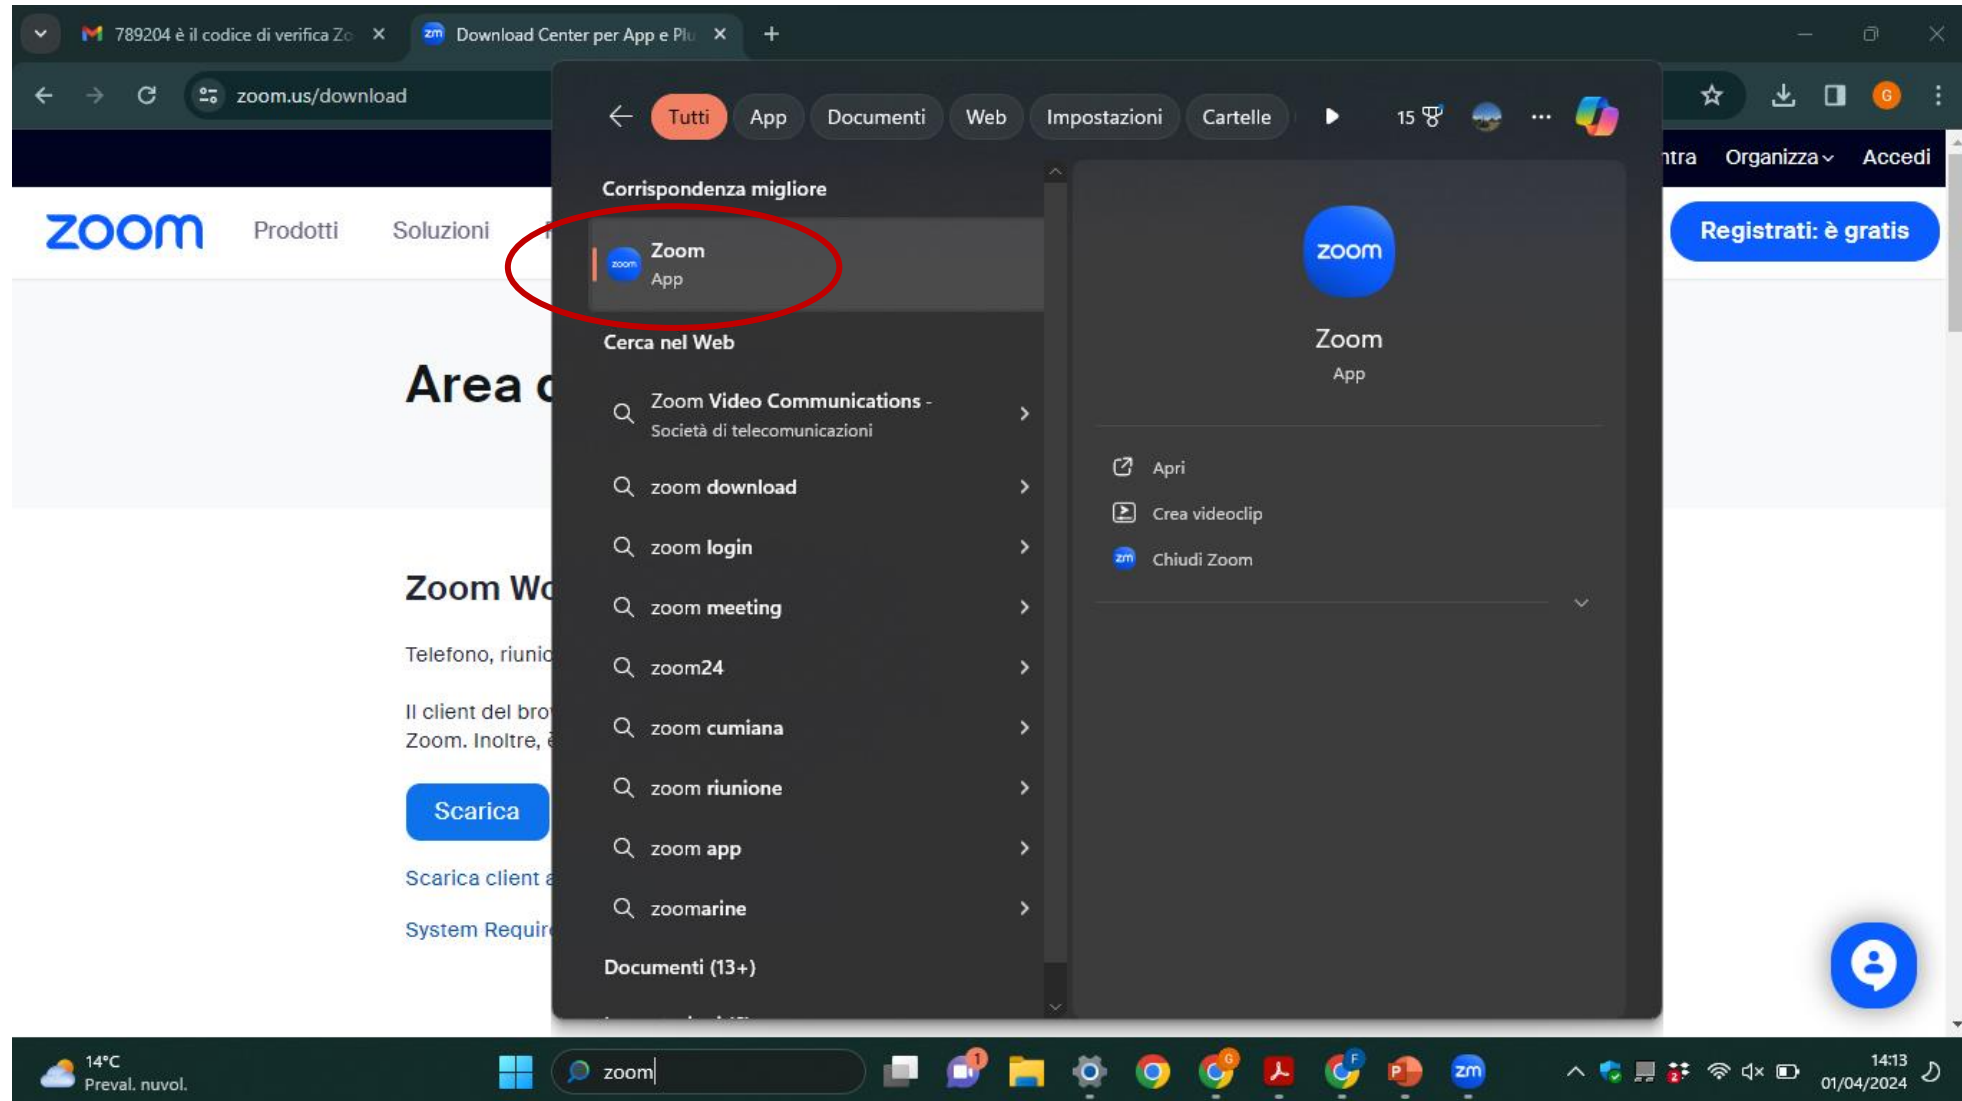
789204 è il codice di verifica Zo ×
Download Center per App e Plu ×
+
zoom.us/download

Tutti App Documenti Web Impostazioni Cartelle 15

ntra Organizza Accedi

zoom Prodotti Soluzioni

Registrati: è gratis

Corrispondenza migliore
Zoom
App
Cerca nel Web
Zoom Video Communications - Società di telecomunicazioni
zoom download
zoom login
zoom meeting
zoom24
zoom cumiana
zoom riunione
zoom app
zoomarine
Documenti (13+)

zoom
Zoom
App
Apri
Crea videoclip
Chiudi Zoom

Area c

Zoom Wo

Telefono, riunio

Il client del bro
Zoom. Inoltre,

Scarica

Scarica client

System Requir

14°C
Preval. nuvol.
zoom
14:13
01/04/2024